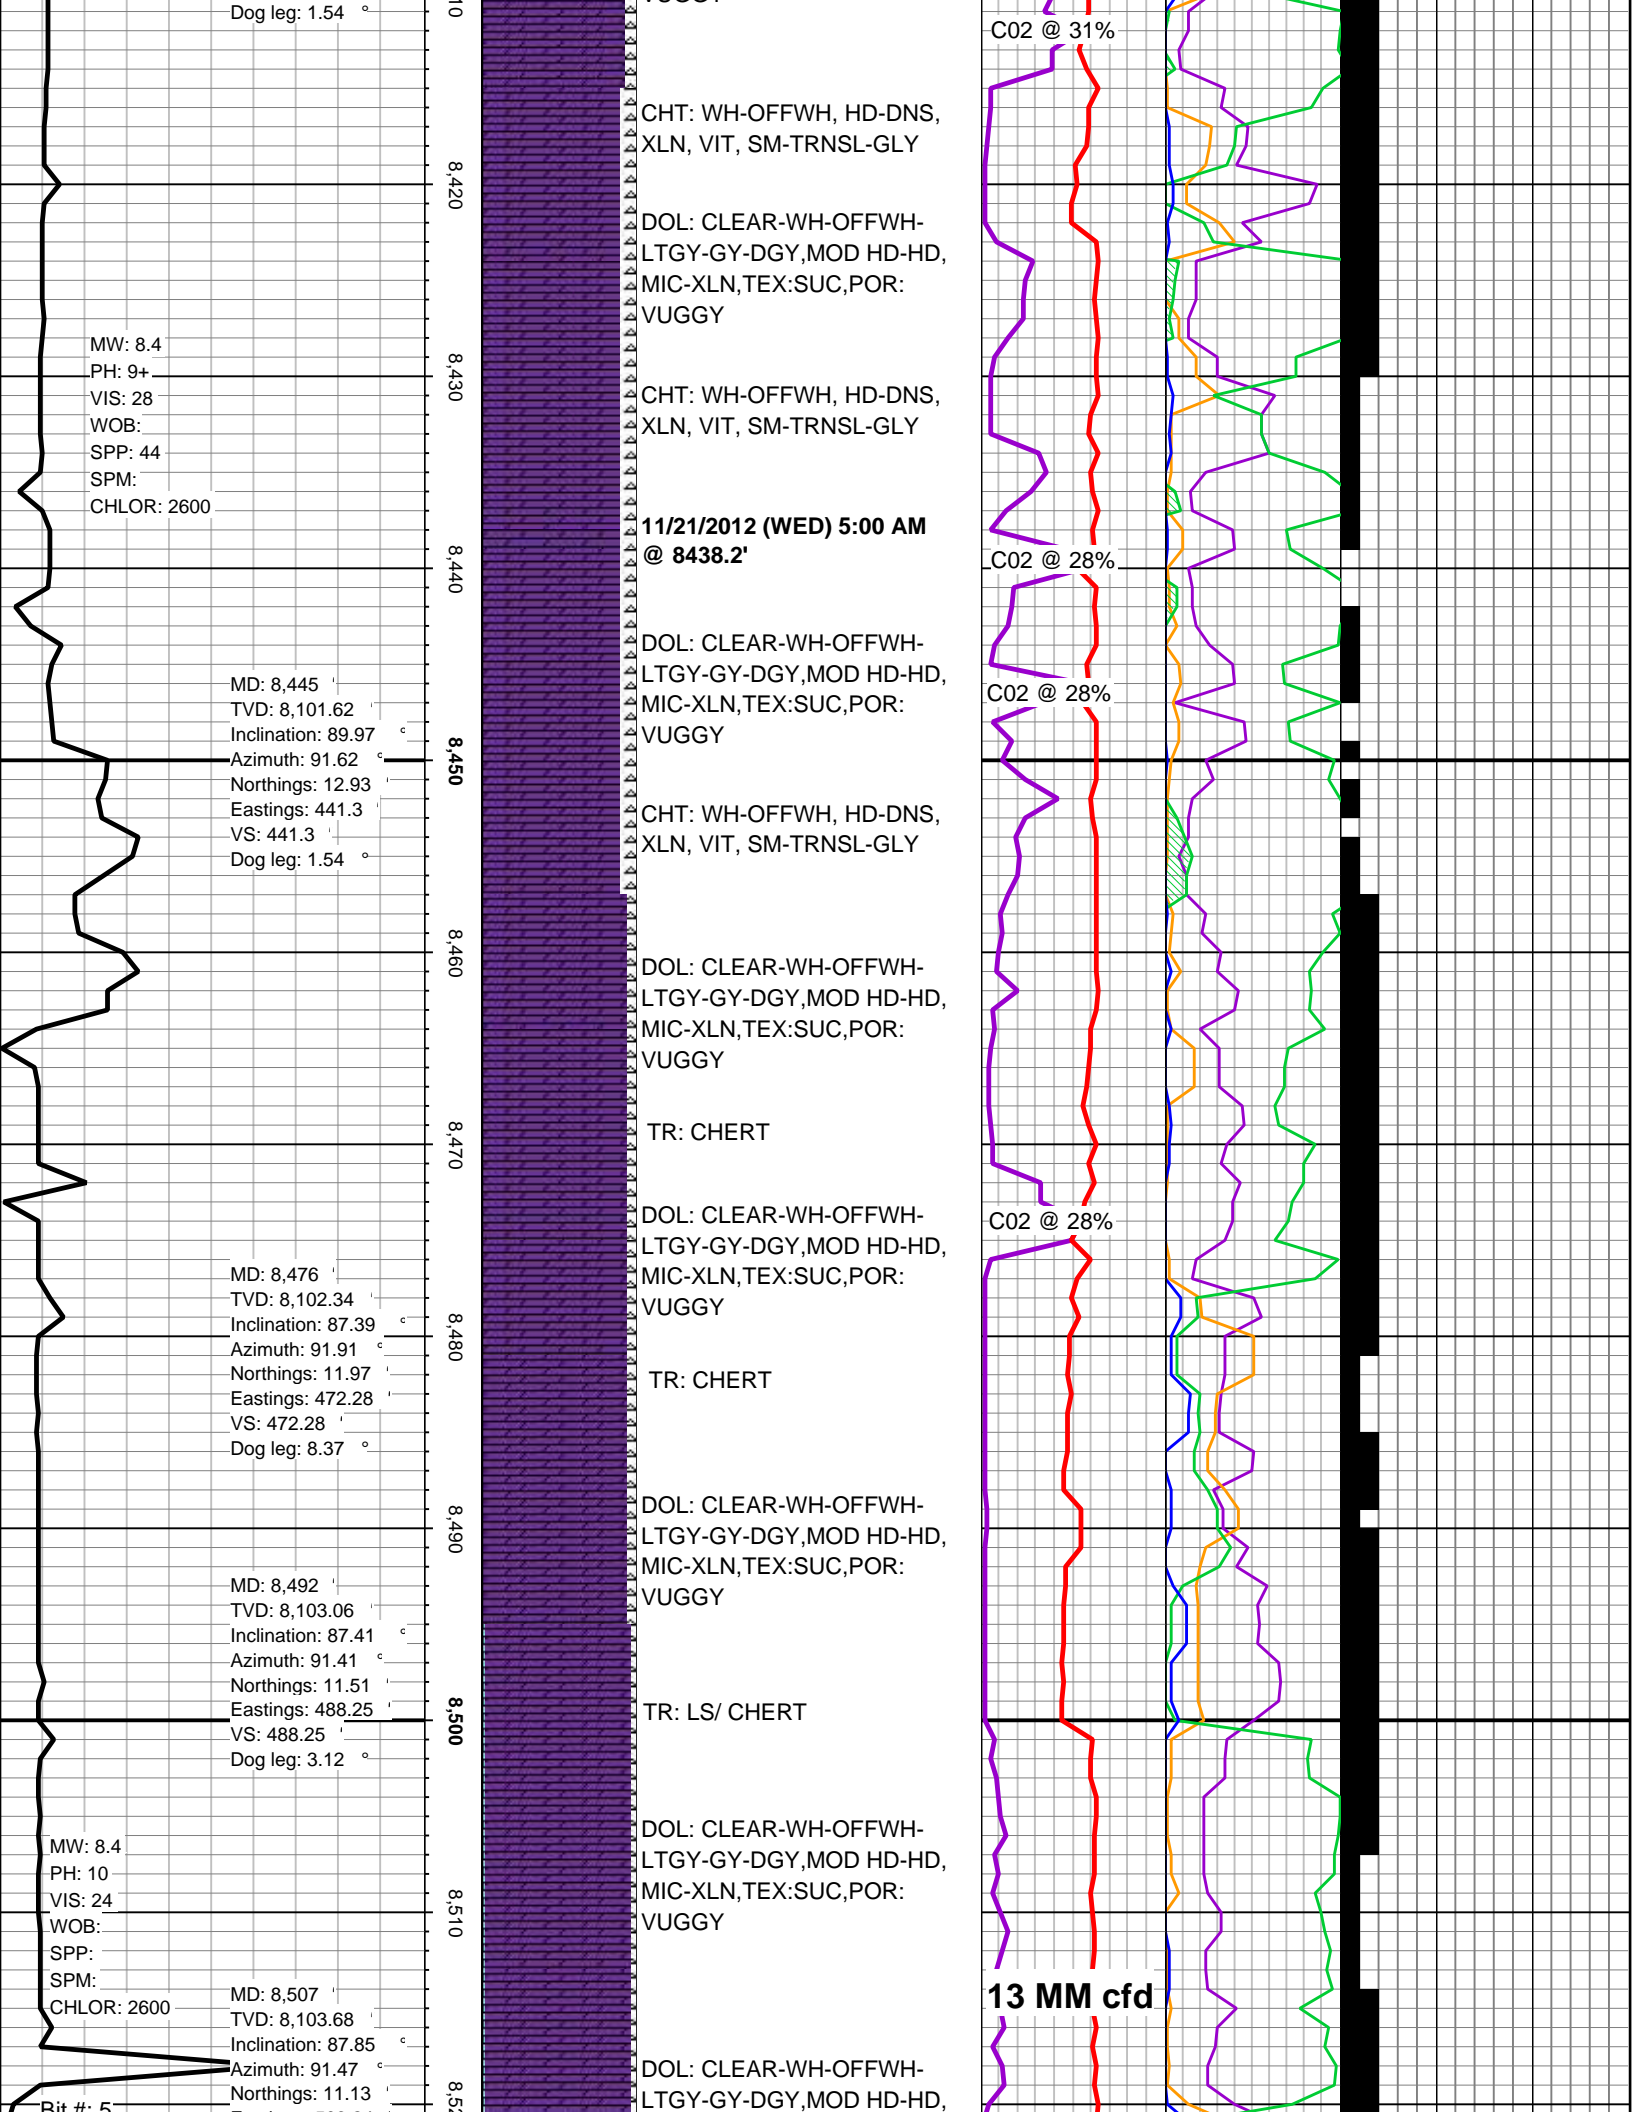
Dog leg: 1.54 °

MW: 8.4
PH: 9+
VIS: 28
WOB:
SPP: 44
SPM:
CHLOR: 2600

MD: 8,445 '
TVD: 8,101.62 '
Inclination: 89.97 °
Azimuth: 91.62 °
Northings: 12.93 '
Eastings: 441.3 '
VS: 441.3 '
Dog leg: 1.54 °

MD: 8,476 '
TVD: 8,102.34 '
Inclination: 87.39 °
Azimuth: 91.91 °
Northings: 11.97 '
Eastings: 472.28 '
VS: 472.28 '
Dog leg: 8.37 °

MD: 8,492 '
TVD: 8,103.06 '
Inclination: 87.41 °
Azimuth: 91.41 °
Northings: 11.51 '
Eastings: 488.25 '
VS: 488.25 '
Dog leg: 3.12 °

MW: 8.4
PH: 10
VIS: 24
WOB:
SPP:
SPM:
CHLOR: 2600

MD: 8,507 '
TVD: 8,103.68 '
Inclination: 87.85 °
Azimuth: 91.47 °
Northings: 11.13 '

Bit #: 5

8,420
8,430
8,440
8,450
8,460
8,470
8,480
8,490
8,500
8,510

CHT: WH-OFFWH, HD-DNS, XLN, VIT, SM-TRNSL-GLY

DOL: CLEAR-WH-OFFWH-LTGY-GY-DGY,MOD HD-HD, MIC-XLN,TEX:SUC,POR: VUGGY

CHT: WH-OFFWH, HD-DNS, XLN, VIT, SM-TRNSL-GLY

11/21/2012 (WED) 5:00 AM @ 8438.2'

DOL: CLEAR-WH-OFFWH-LTGY-GY-DGY,MOD HD-HD, MIC-XLN,TEX:SUC,POR: VUGGY

CHT: WH-OFFWH, HD-DNS, XLN, VIT, SM-TRNSL-GLY

DOL: CLEAR-WH-OFFWH-LTGY-GY-DGY,MOD HD-HD, MIC-XLN,TEX:SUC,POR: VUGGY

TR: CHERT

DOL: CLEAR-WH-OFFWH-LTGY-GY-DGY,MOD HD-HD, MIC-XLN,TEX:SUC,POR: VUGGY

TR: CHERT

DOL: CLEAR-WH-OFFWH-LTGY-GY-DGY,MOD HD-HD, MIC-XLN,TEX:SUC,POR: VUGGY

TR: LS/ CHERT

DOL: CLEAR-WH-OFFWH-LTGY-GY-DGY,MOD HD-HD, MIC-XLN,TEX:SUC,POR: VUGGY

DOL: CLEAR-WH-OFFWH-LTGY-GY-DGY,MOD HD-HD,

C02 @ 31%
C02 @ 28%
C02 @ 28%
C02 @ 28%
13 MM cfd